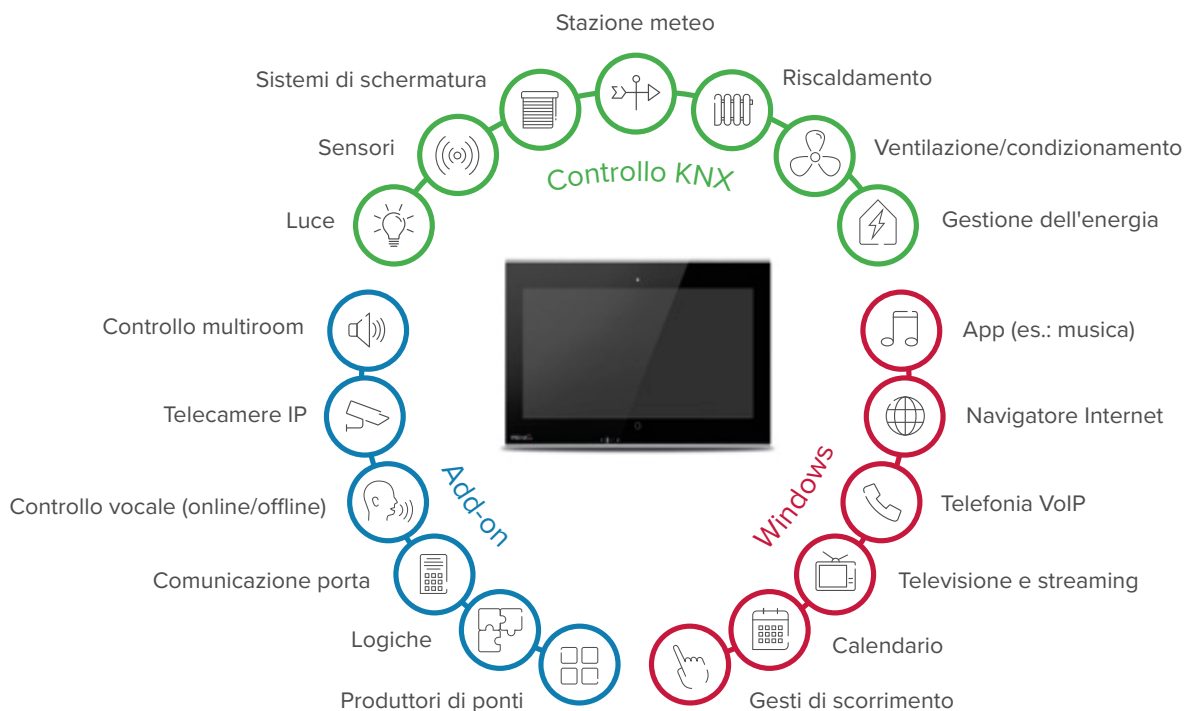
Stazione meteo

Sistemi di schermatura

Riscaldamento

Sensori

Ventilazione/condizionamento

Controllo KNX

Luce

Gestione dell'energia

Controllo multiroom

App (es.: musica)

Telecamere IP

Navigatore Internet

Add-on

Windows

Controllo vocale (online/offline)

Telefonia VoIP

Comunicazione porta

Televisione e streaming

Logiche

Calendario

Produttori di ponti

Gesti di scorrimento